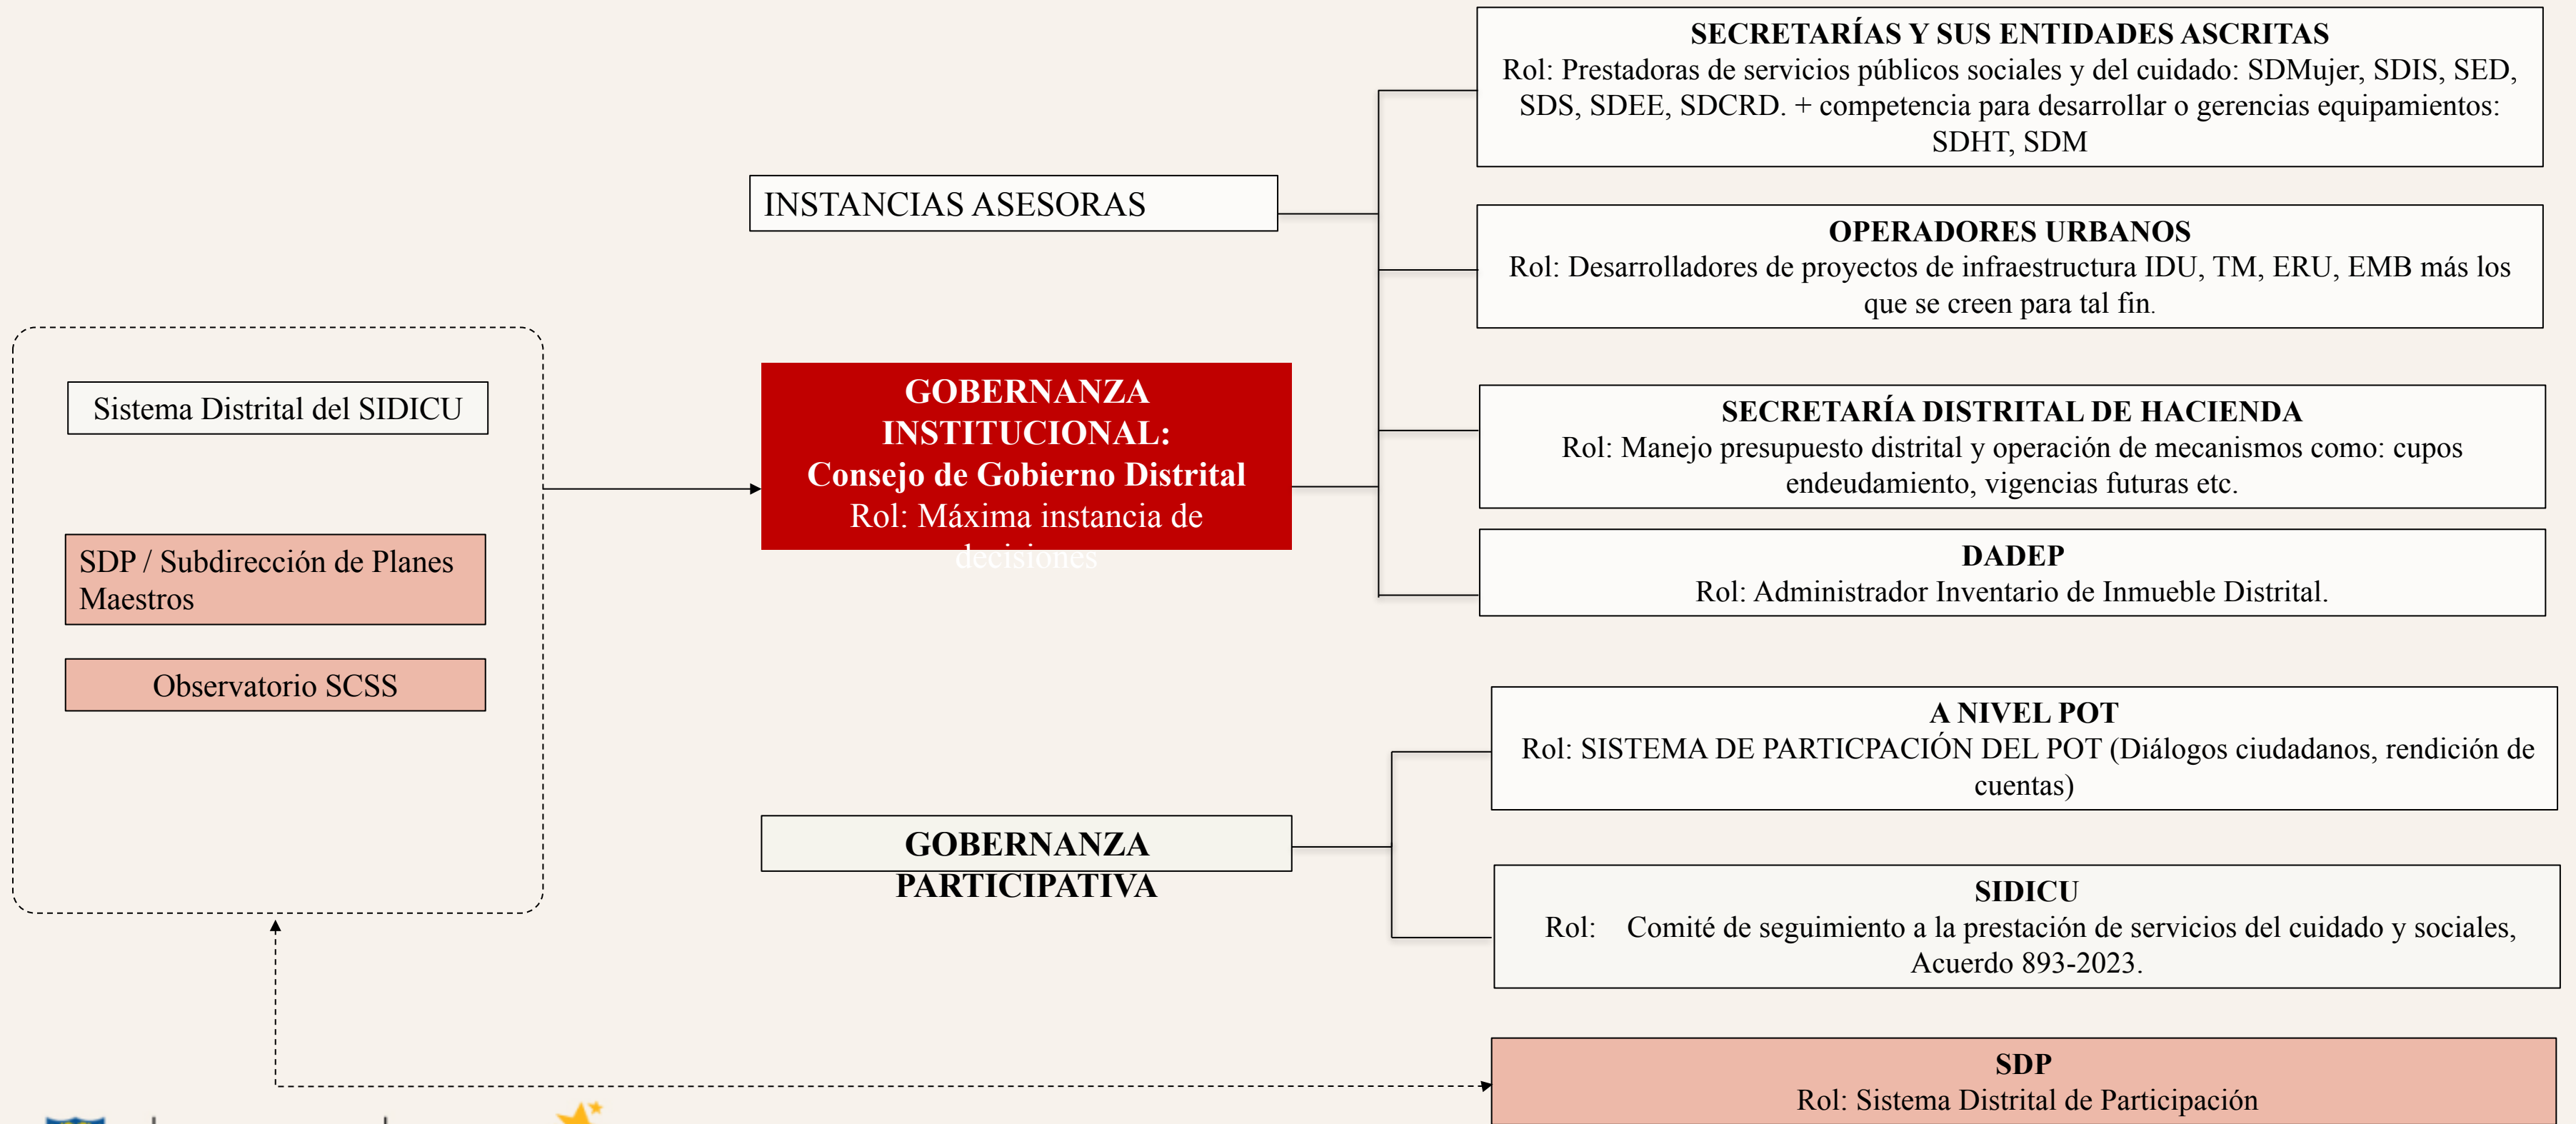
Sistema Distrital del SIDICU

SDP / Subdirección de Planes Maestros

Observatorio SCSS

INSTANCIAS ASESORAS

GOBERNANZA INSTITUCIONAL: Consejo de Gobierno Distrital
Rol: Máxima instancia de decisiones

GOBERNANZA PARTICIPATIVA

SECRETARÍAS Y SUS ENTIDADES ASCRITAS
Rol: Prestadoras de servicios públicos sociales y del cuidado: SDMujer, SDIS, SED, SDS, SDEE, SDCRD. + competencia para desarrollar o gerencias equipamientos: SDHT, SDM

OPERADORES URBANOS
Rol: Desarrolladores de proyectos de infraestructura IDU, TM, ERU, EMB más los que se creen para tal fin.

SECRETARÍA DISTRITAL DE HACIENDA
Rol: Manejo presupuesto distrital y operación de mecanismos como: cupos endeudamiento, vigencias futuras etc.

DADEP
Rol: Administrador Inventario de Inmueble Distrital.

A NIVEL POT
Rol: SISTEMA DE PARTICPACIÓN DEL POT (Diálogos ciudadanos, rendición de cuentas)

SIDICU
Rol: Comité de seguimiento a la prestación de servicios del cuidado y sociales, Acuerdo 893-2023.

SDP
Rol: Sistema Distrital de Participación